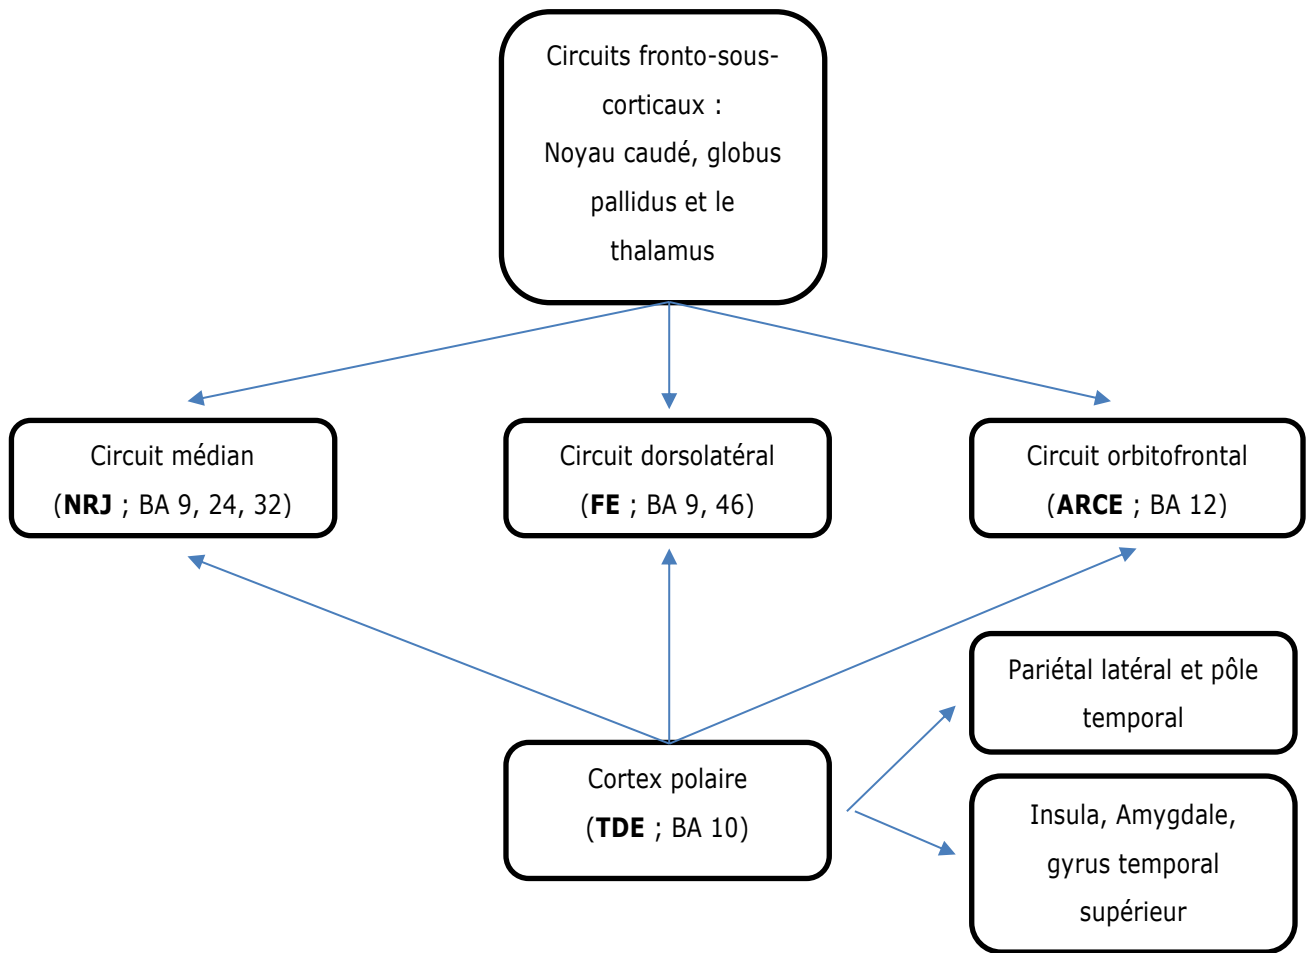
Circuits fronto-sous-corticaux :
Noyau caudé, globus pallidus et le thalamus

Circuit médian
(**NRJ** ; BA 9, 24, 32)

Circuit dorsolatéral
(**FE** ; BA 9, 46)

Circuit orbitofrontal
(**ARCE** ; BA 12)

Pariétal latéral et pôle temporal

Cortex polaire
(**TDE** ; BA 10)

Insula, Amygdale, gyrus temporal supérieur